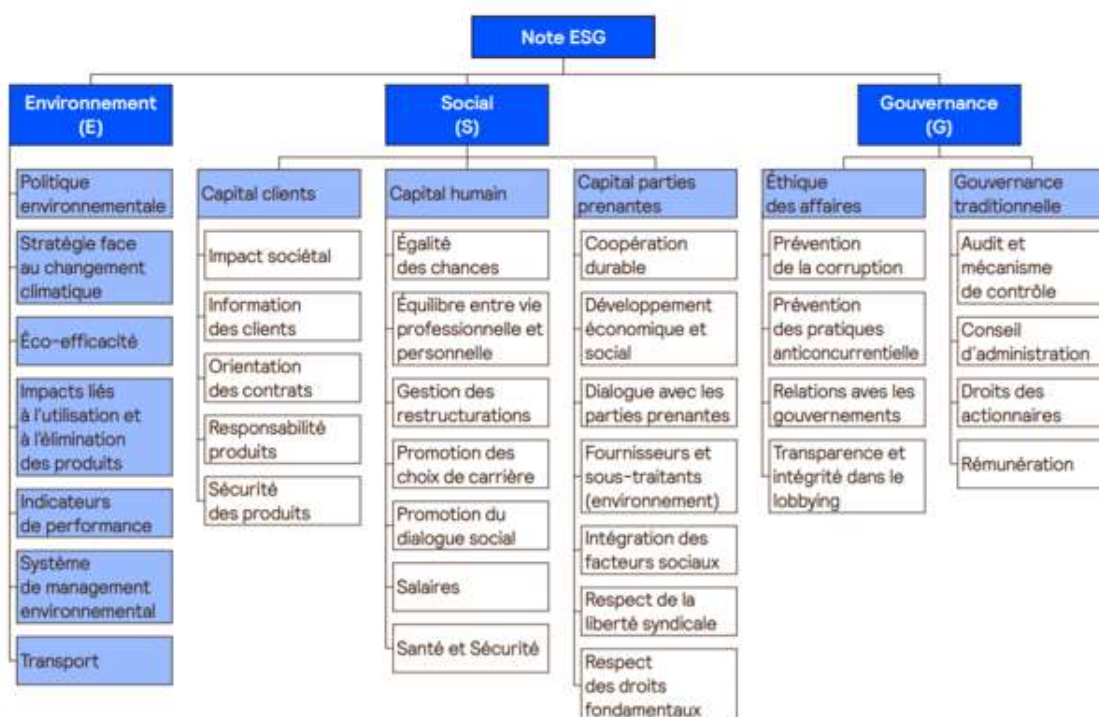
Note ESG

Environnement (E)

Politique environnementale

Stratégie face au changement climatique

Éco-efficacité

Impacts liés à l'utilisation et à l'élimination des produits

Indicateurs de performance

Système de management environnemental

Transport

Social (S)

Capital clients

Impact sociétal

Information des clients

Orientation des contrats

Responsabilité produits

Sécurité des produits

Capital humain

Égalité des chances

Équilibre entre vie professionnelle et personnelle

Gestion des restructurations

Promotion des choix de carrière

Promotion du dialogue social

Salaires

Santé et Sécurité

Capital parties prenantes

Coopération durable

Développement économique et social

Dialogue avec les parties prenantes

Fournisseurs et sous-traitants (environnement)

Intégration des facteurs sociaux

Respect de la liberté syndicale

Respect des droits fondamentaux

Gouvernance (G)

Éthique des affaires

Prévention de la corruption

Prévention des pratiques anticoncurrentielle

Relations aves les gouvernements

Transparence et intégrité dans le lobbying

Gouvernance traditionnelle

Audit et mécanisme de contrôle

Conseil d'administration

Droits des actionnaires

Rémunération